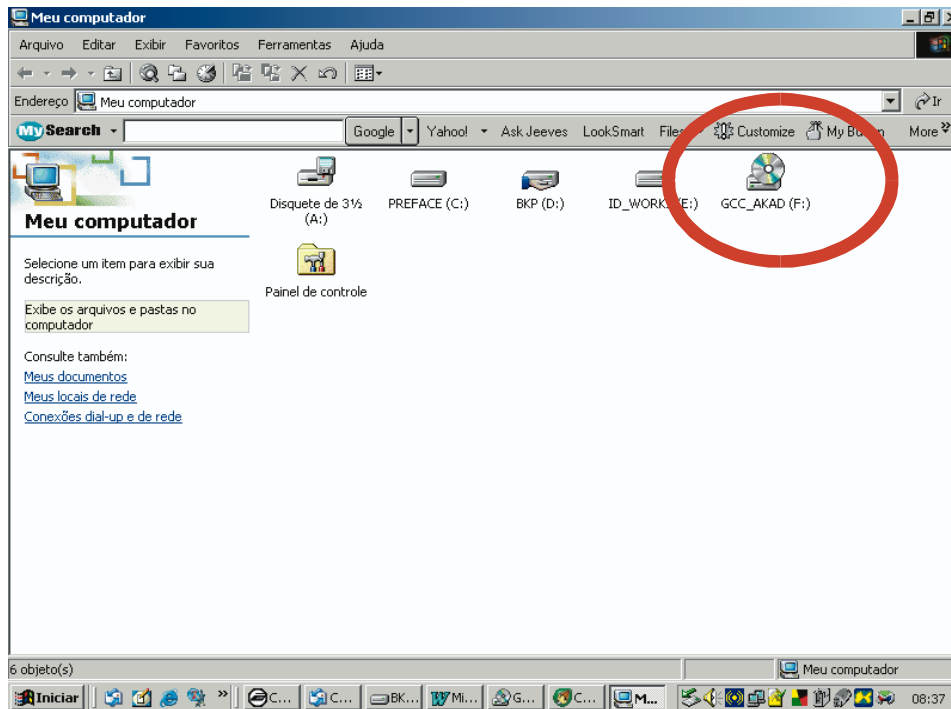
Meu computador

Arquivo Editar Exibir Favoritos Ferramentas Ajuda

Endereço Meu computador

Ir

MySearch Google Yahoo! Ask Jeeves LookSmart Files Customize My Bu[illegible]n More

Meu computador

Selecione um item para exibir sua descrição.

Exibe os arquivos e pastas no computador

Consulte também:
Meus documentos
Meus locais de rede
Conexões dial-up e de rede

Disquete de 3½ (A:)

PREFACE (C:)

BKP (D:)

ID_WORK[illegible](E:)

GCC_AKAD (F:)

Painel de controle

6 objeto(s)

Meu computador

Iniciar C... C... BK... Mi... G... C... M...

08:37